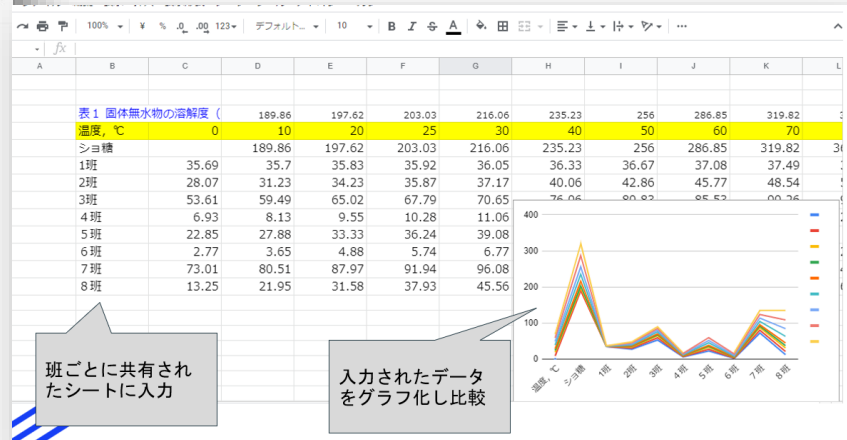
100% ¥ % .0 .00 123 デフォルト... 10 B I S A

fx

| A | B | C | D | E | F | G | H | I | J | K | L |
|---|---|---|---|---|---|---|---|---|---|---|---|
| | 表１ 固体無水物の溶解度（ | | 189.86 | 197.62 | 203.03 | 216.06 | 235.23 | 256 | 286.85 | 319.82 | |
| | 温度，℃ | 0 | 10 | 20 | 25 | 30 | 40 | 50 | 60 | 70 | |
| | ショ糖 | | 189.86 | 197.62 | 203.03 | 216.06 | 235.23 | 256 | 286.85 | 319.82 | 3 |
| | 1班 | 35.69 | 35.7 | 35.83 | 35.92 | 36.05 | 36.33 | 36.67 | 37.08 | 37.49 | |
| | 2班 | 28.07 | 31.23 | 34.23 | 35.87 | 37.17 | 40.06 | 42.86 | 45.77 | 48.54 | |
| | 3班 | 53.61 | 59.49 | 65.02 | 67.79 | 70.65 | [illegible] | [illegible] | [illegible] | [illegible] | |
| | 4班 | 6.93 | 8.13 | 9.55 | 10.28 | 11.06 | | | | | |
| | 5班 | 22.85 | 27.88 | 33.33 | 36.24 | 39.08 | | | | | |
| | 6班 | 2.77 | 3.65 | 4.88 | 5.74 | 6.77 | | | | | |
| | 7班 | 73.01 | 80.51 | 87.97 | 91.94 | 96.08 | | | | | |
| | 8班 | 13.25 | 21.95 | 31.58 | 37.93 | 45.56 | | | | | |

400
300
200
100
0
温度，℃ ショ糖 1班 2班 3班 4班 5班 6班 7班 8班

班ごとに共有されたシートに入力

入力されたデータをグラフ化し比較